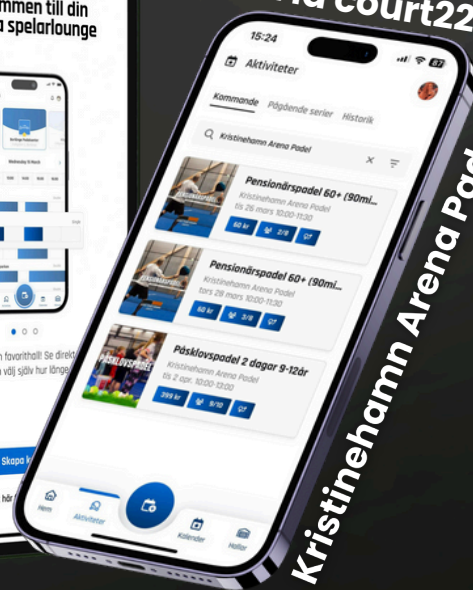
mmen till din
a spelarlounge

court22

15:24

Aktiviteter

Kommande Pågående serier Historik

Kristinehamn Arena Padel

Pensionärspadel 60+ (90mi...
Kristinehamn Arena Padel
tis 26 mars 10:00-11:30
60 kr 2/8

Pensionärspadel 60+ (90mi...
Kristinehamn Arena Padel
tors 28 mars 10:00-11:30
60 kr 3/8

PÅSKLOVSPADEL
Påsklovspadel 2 dagar 9-12år
Kristinehamn Arena Padel
tis 2 apr. 10:00-13:00
299 kr 9/10

Hem Aktiviteter Kalender Hallar

n favorithall! Se direkt
n välj själv hur länge

Skapa k

Kristinehamn Arena Padel